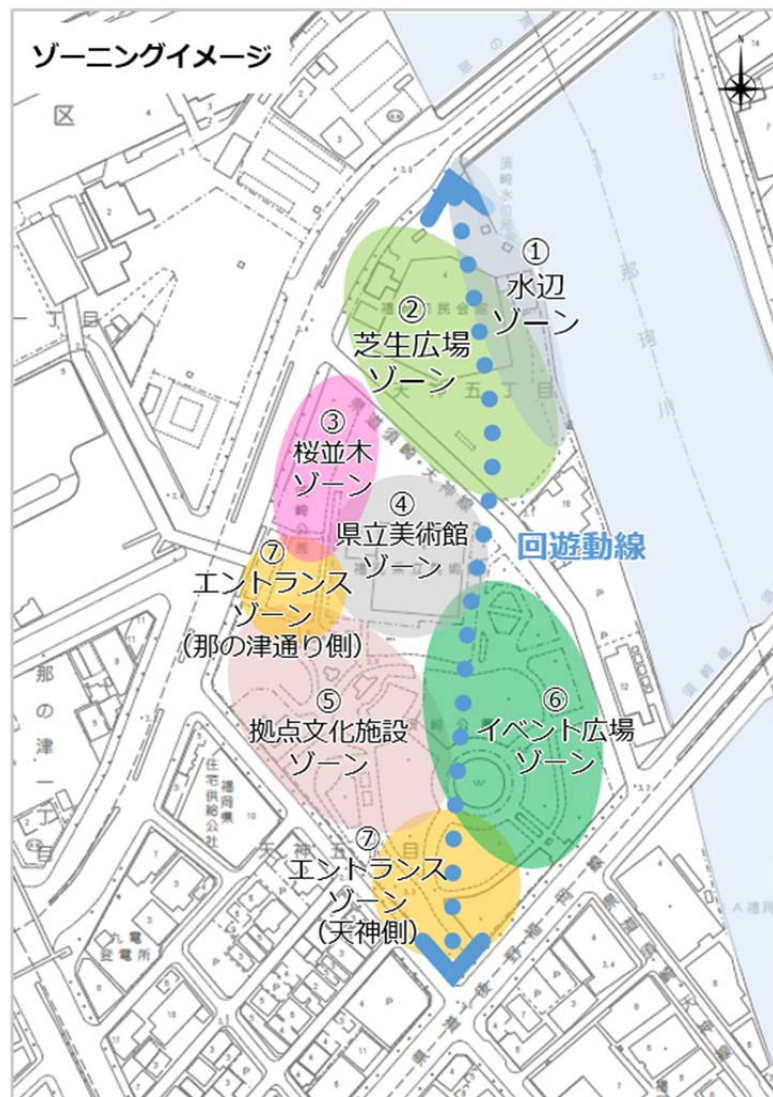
ゾーニングイメージ

①
水辺
ゾーン

②
芝生広場
ゾーン

③
桜並木
ゾーン

④
県立美術館
ゾーン

回遊動線

⑦
エントランス
ゾーン
（那の津通り側）

⑤
拠点文化施設
ゾーン

⑥
イベント広場
ゾーン

⑦
エントランス
ゾーン
（天神側）

区
丁目
那の津一丁目
天神五丁目
那珂川
福岡県住宅供給公社
九電変電所